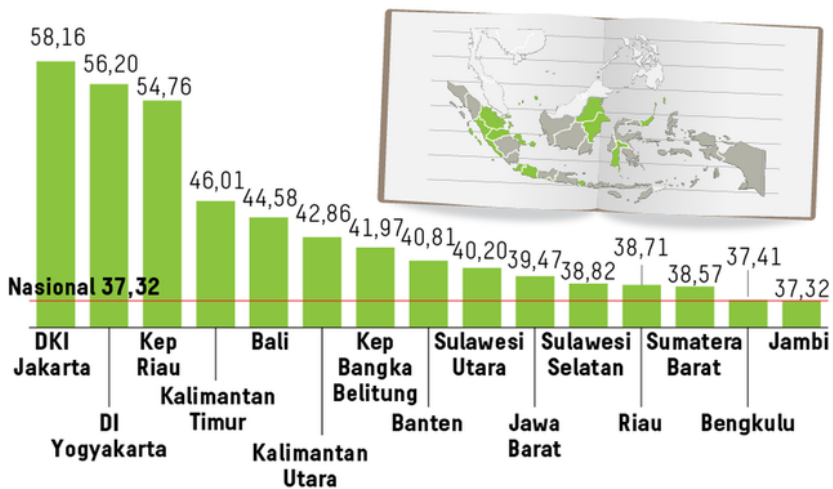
58,16
56,20
54,76
46,01
44,58
42,86
41,97
40,81
40,20
39,47
38,82
38,71
38,57
37,41
37,32

Nasional 37,32

DKI Jakarta
DI Yogyakarta
Kep Riau
Kalimantan Timur
Bali
Kalimantan Utara
Kep Bangka Belitung
Banten
Sulawesi Utara
Jawa Barat
Sulawesi Selatan
Riau
Sumatera Barat
Bengkulu
Jambi